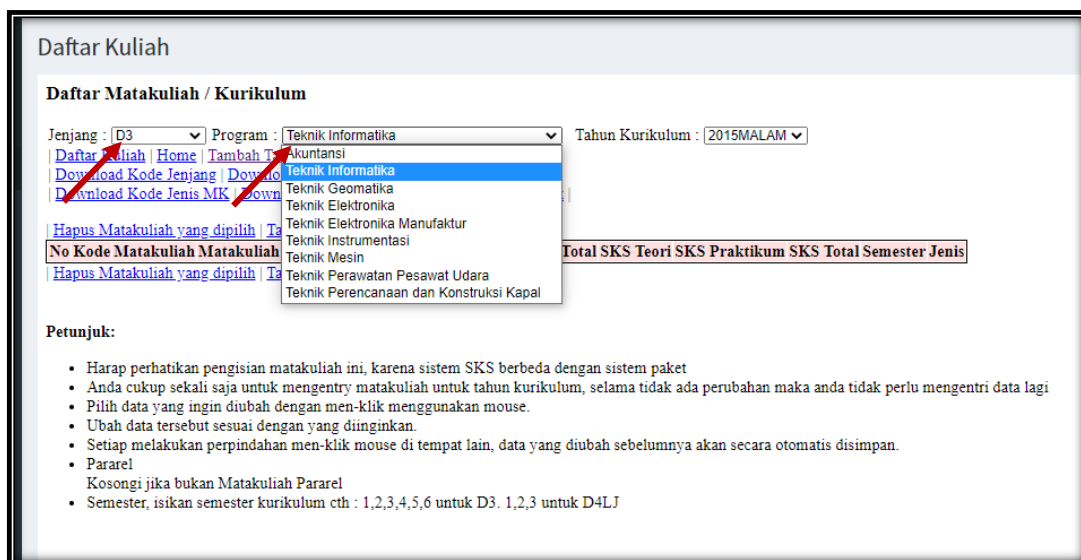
Daftar Kuliah

Daftar Matakuliah / Kurikulum

Jenjang : D3 Program : Teknik Informatika Tahun Kurikulum : 2015MALAM

| Daftar Kuliah | Home | Tambah T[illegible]
| Download Kode Jenjang | Downlo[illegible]
| Download Kode Jenis MK | Down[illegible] |

| Hapus Matakuliah yang dipilih | Ta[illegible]

No Kode Matakuliah Matakuliah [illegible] Total SKS Teori SKS Praktikum SKS Total Semester Jenis

| Hapus Matakuliah yang dipilih | Ta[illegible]

Akuntansi
Teknik Informatika
Teknik Geomatika
Teknik Elektronika
Teknik Elektronika Manufaktur
Teknik Instrumentasi
Teknik Mesin
Teknik Perawatan Pesawat Udara
Teknik Perencanaan dan Konstruksi Kapal

Petunjuk:

- Harap perhatikan pengisian matakuliah ini, karena sistem SKS berbeda dengan sistem paket
- Anda cukup sekali saja untuk mengentry matakuliah untuk tahun kurikulum, selama tidak ada perubahan maka anda tidak perlu mengentri data lagi
- Pilih data yang ingin diubah dengan men-klik menggunakan mouse.
- Ubah data tersebut sesuai dengan yang diinginkan.
- Setiap melakukan perpindahan men-klik mouse di tempat lain, data yang diubah sebelumnya akan secara otomatis disimpan.
- Pararel
Kosongi jika bukan Matakuliah Pararel
- Semester, isikan semester kurikulum cth : 1,2,3,4,5,6 untuk D3. 1,2,3 untuk D4LJ